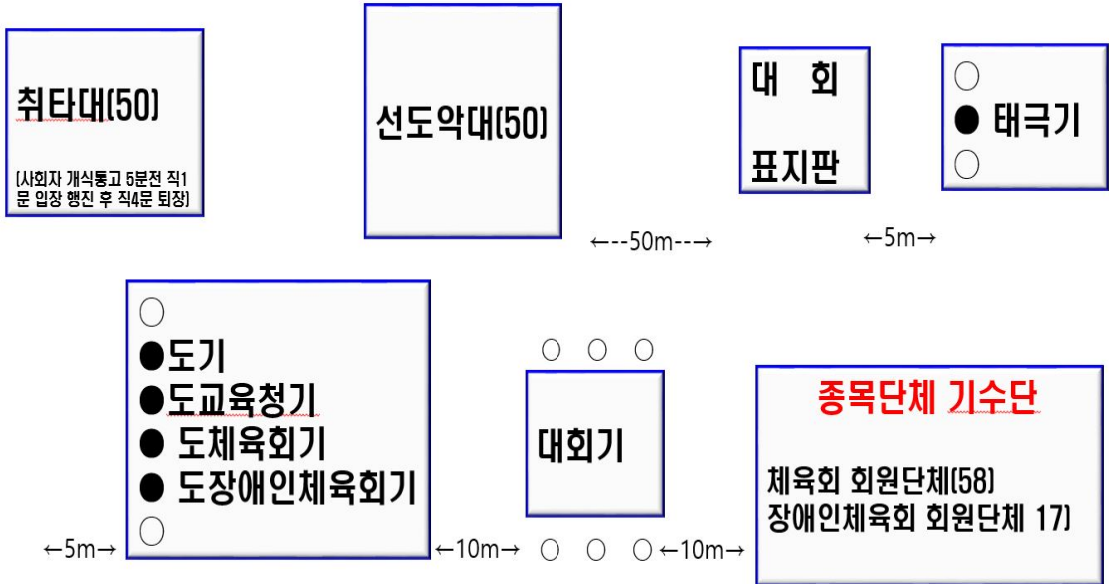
취타대(50)

(사회자 개식통고 5분전 직1문 입장 행진 후 직4문 퇴장)

선도악대(50)

대 회

표지판

○
● 태극기
○

←--50m--→

←5m→

○
●도기
●도교육청기
● 도체육회기
● 도장애인체육회기
○

○ ○ ○

대회기

○ ○ ○

종목단체 기수단

체육회 회원단체(58)
장애인체육회 회원단체 17)

←5m→

←10m→

←10m→